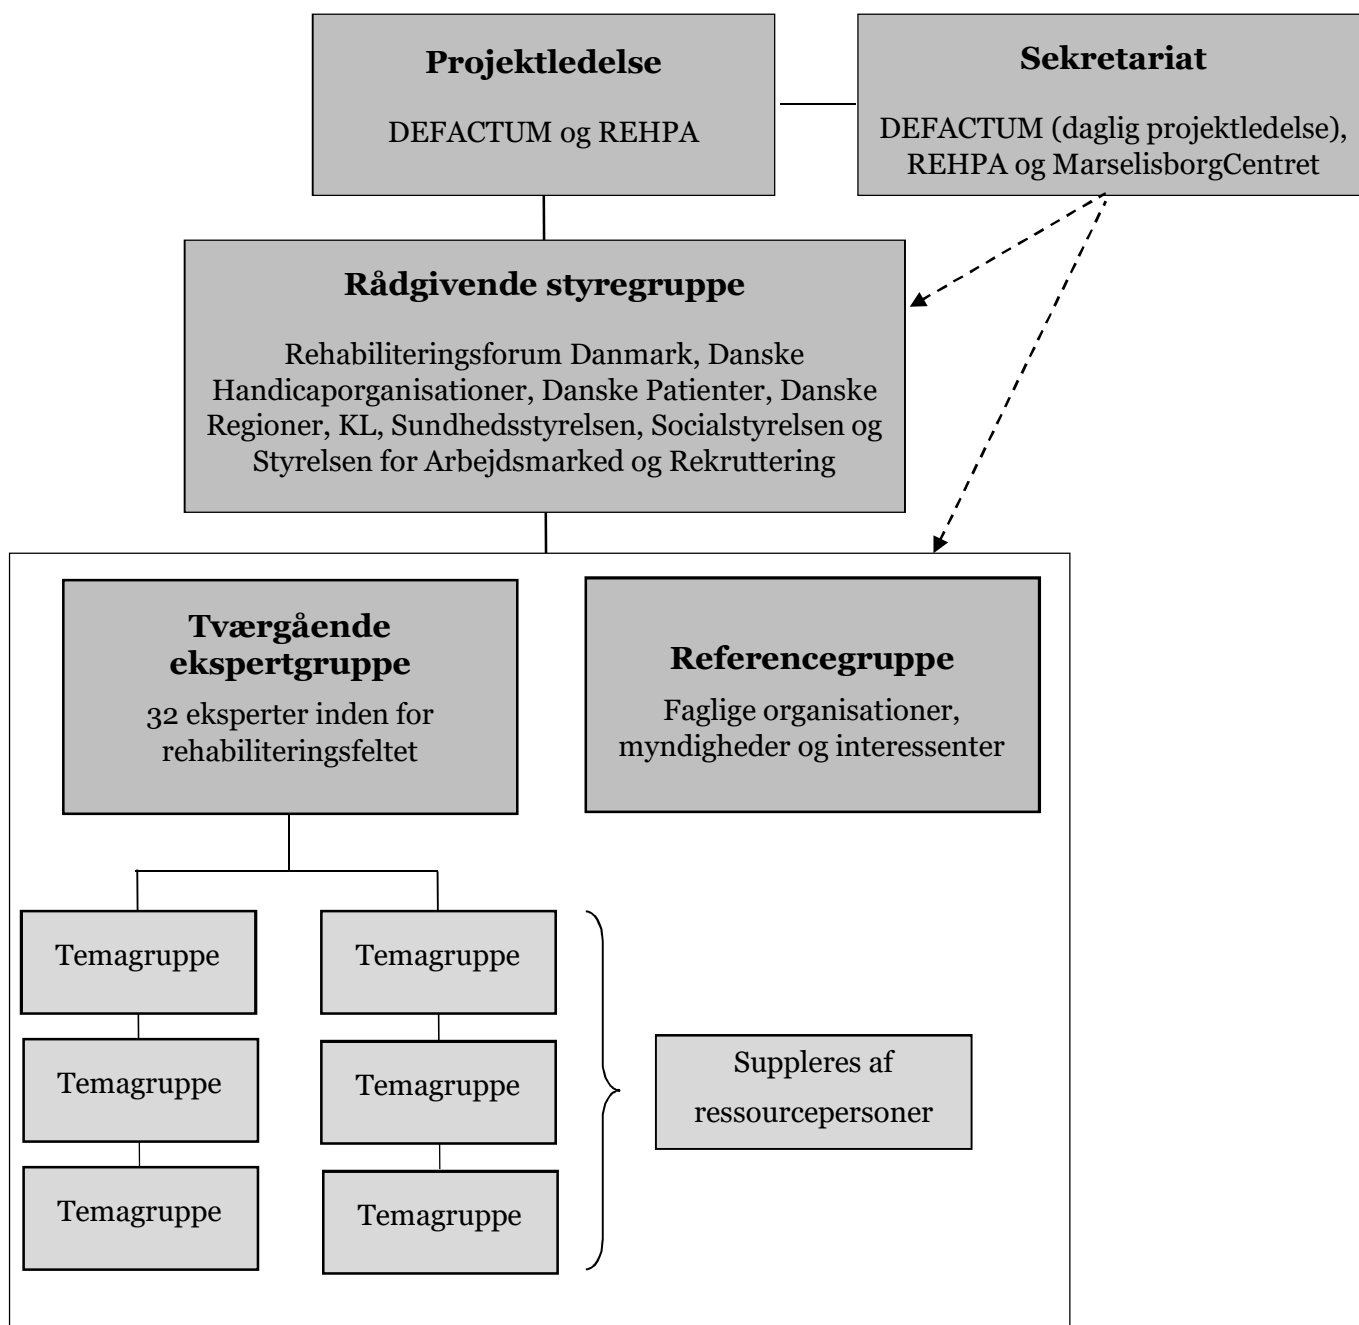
**Projektledelse**

DEFACTUM og REHPA

**Sekretariat**

DEFACTUM (daglig projektledelse), REHPA og MarselisborgCentret

**Rådgivende styregruppe**

Rehabiliteringsforum Danmark, Danske Handicaporganisationer, Danske Patienter, Danske Regioner, KL, Sundhedsstyrelsen, Socialstyrelsen og Styrelsen for Arbejdsmarked og Rekruttering

**Tværgående ekspertgruppe**

32 eksperter inden for rehabiliteringsfeltet

**Referencegruppe**

Faglige organisationer, myndigheder og interessenter

Temagruppe

Temagruppe

Temagruppe

Temagruppe

Temagruppe

Temagruppe

Suppleres af ressourcepersoner